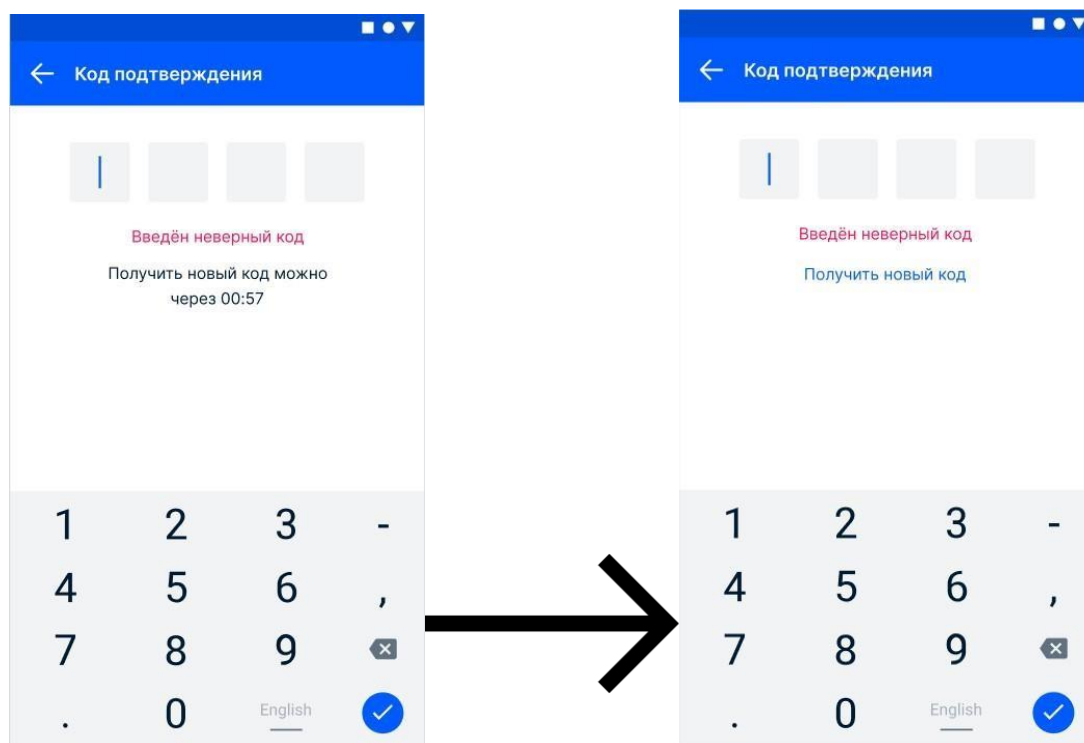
Код подтверждения

Введён неверный код

Получить новый код можно через 00:57

1 2 3 -
4 5 6 ,
7 8 9
. 0 English

Код подтверждения

Введён неверный код

Получить новый код

1 2 3 -
4 5 6 ,
7 8 9
. 0 English